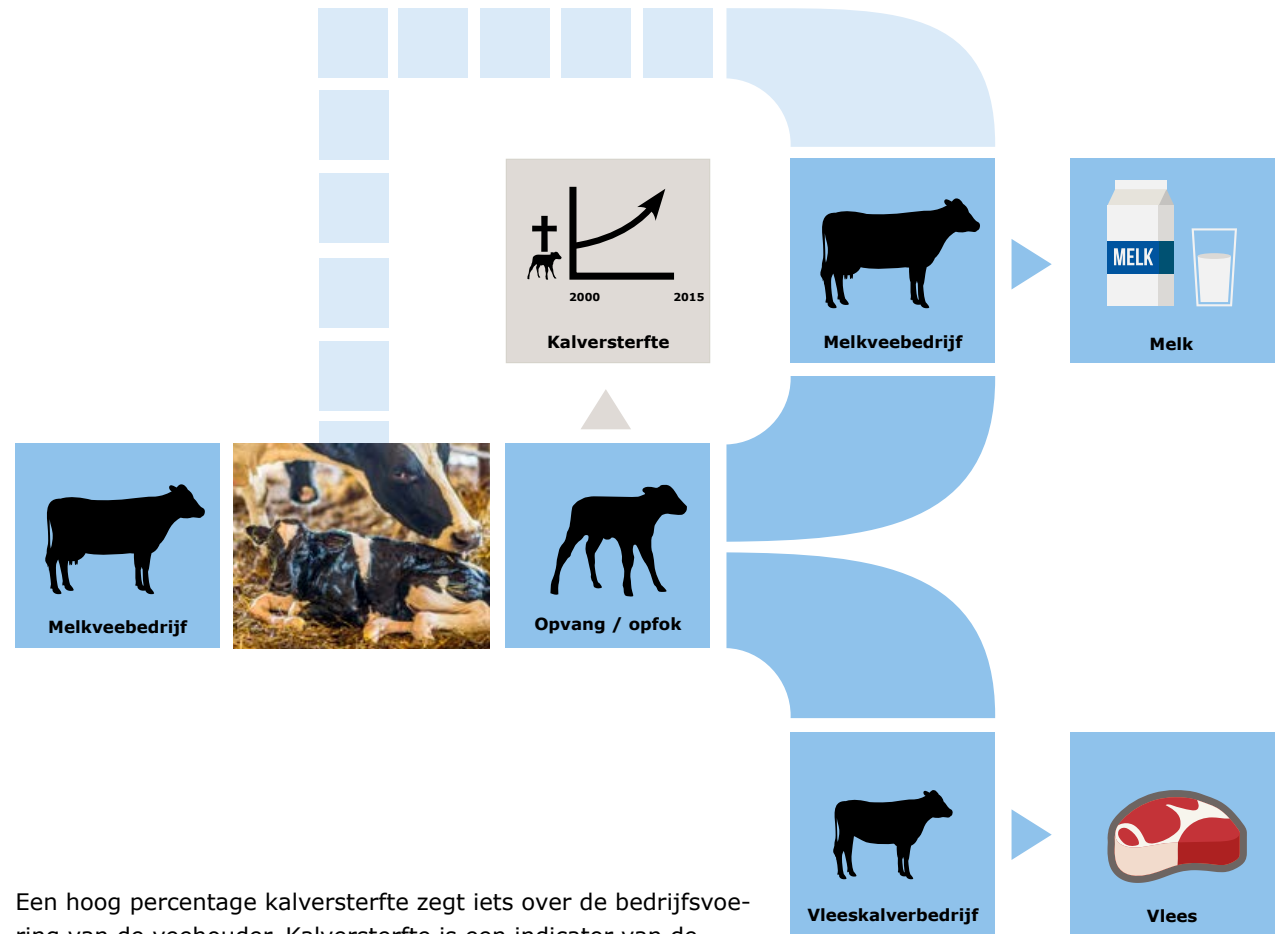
2000

2015

Kalversterfte

Melkveebedrijf

MELK

Melk

Melkveebedrijf

Opvang / opfok

Vleeskalverbedrijf

Vlees

Een hoog percentage kalversterfte zegt iets over de bedrijfsvoering van de veehouder. Kalversterfte is een indicator van de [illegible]